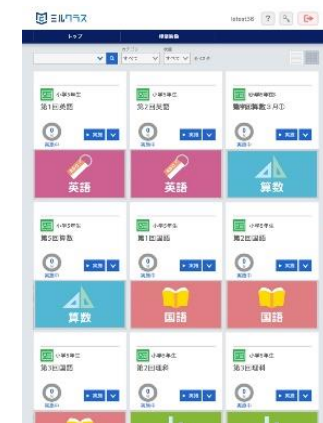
ミルクラス

tstest36

トップ

課題一覧

すべて

すべて

小学5年生
第1回英語

英語

小学5年生
第2回英語

英語

中学受験算数
難問対策3月①

算数

小学5年生
第3回算数

算数

小学5年生
第1回国語

国語

小学5年生
第2回国語

国語

小学5年生
第3回国語

小学5年生
第2回理科

小学5年生
第3回理科